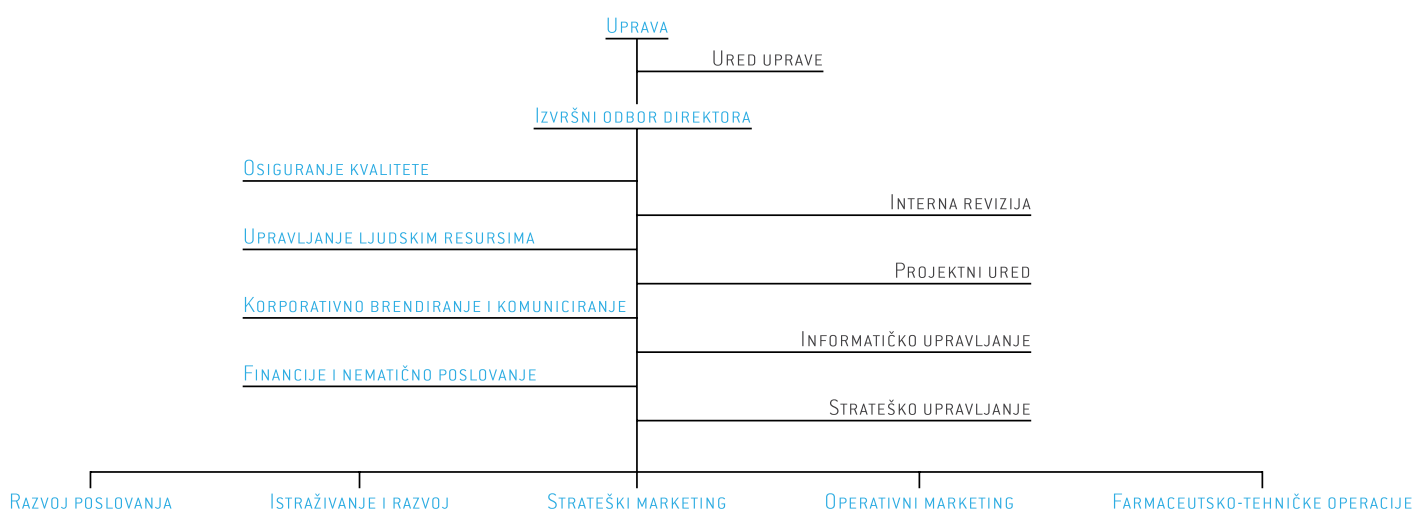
Uprava

Ured uprave

Izvršni odbor direktora

Osiguranje kvalitete

Interna revizija

Upravljanje ljudskim resursima

Projektni ured

Korporativno brendiranje i komuniciranje

Informatičko upravljanje

Financije i nematično poslovanje

Strateško upravljanje

Razvoj poslovanja

Istraživanje i razvoj

Strateški marketing

Operativni marketing

Farmaceutsko-tehničke operacije